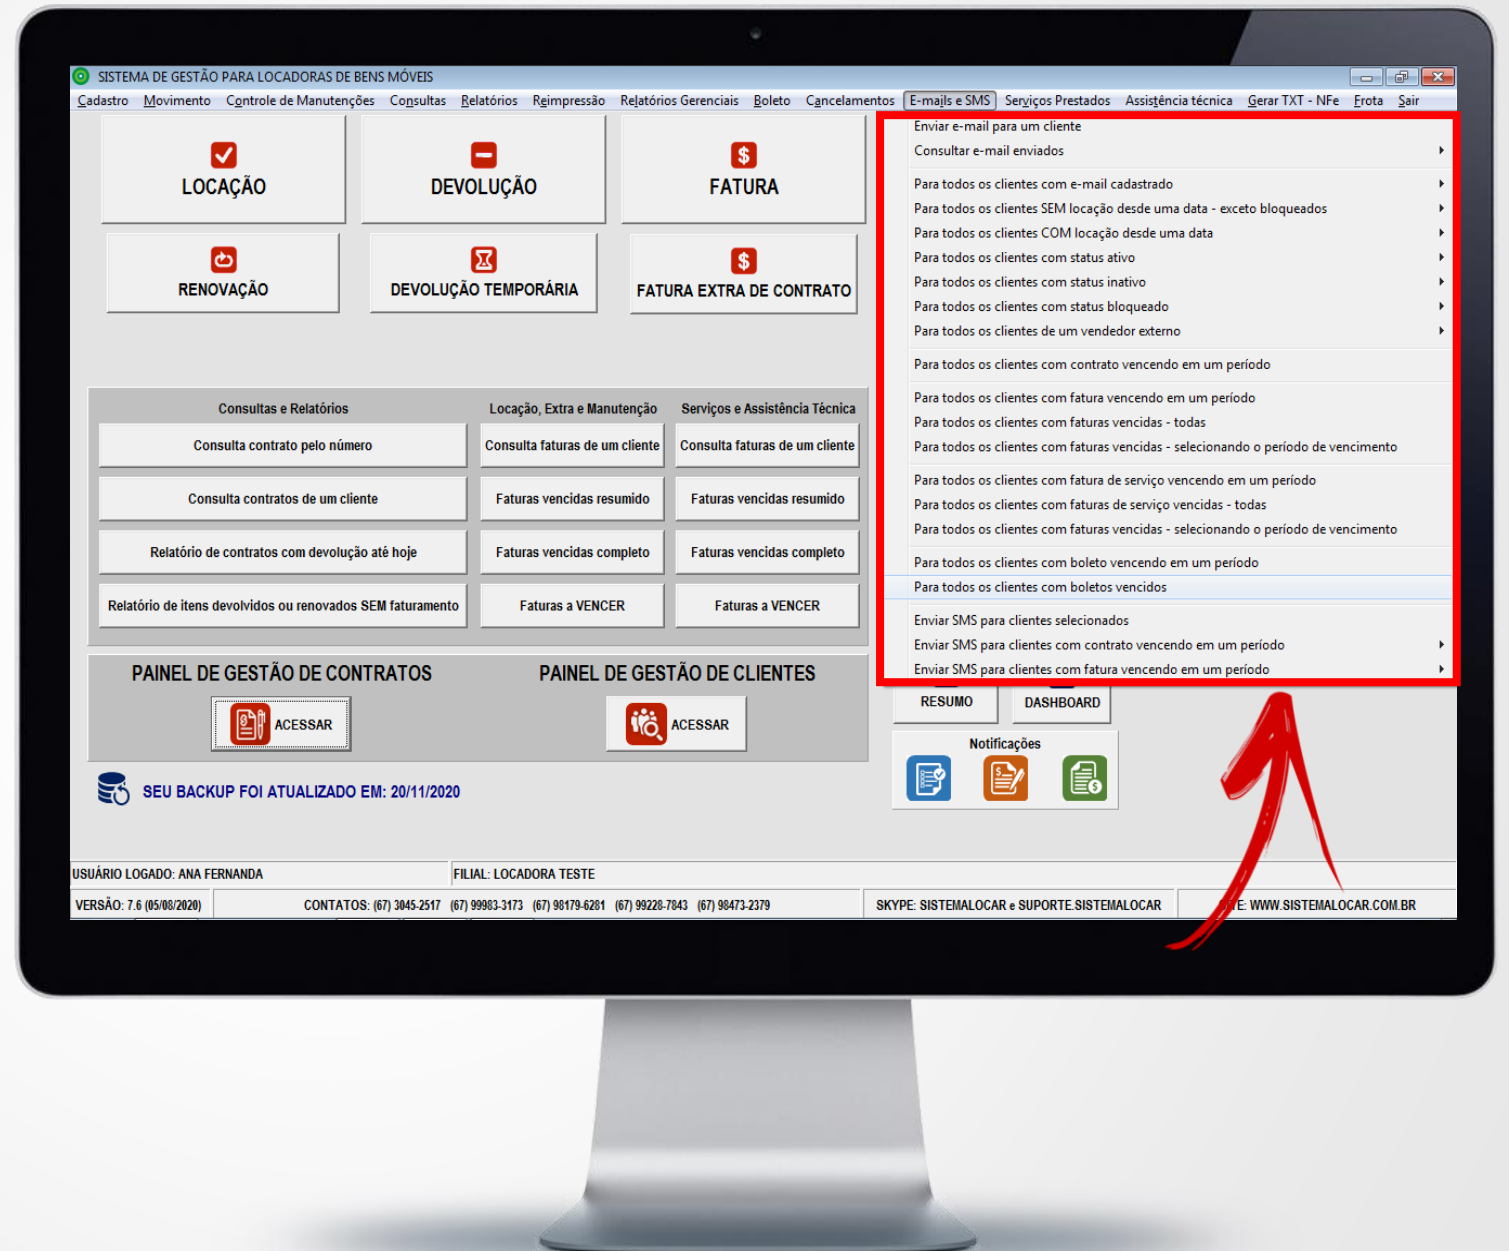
SISTEMA DE GESTÃO PARA LOCADORAS DE BENS MÓVEIS

Cadastro Movimento Controle de Manutenções Consultas Relatórios Reimpressão Relatórios Gerenciais Boleto Cancelamentos E-mails e SMS Serviços Prestados Assistência técnica Gerar TXT - NFe Frota Sair

LOCAÇÃO
DEVOLUÇÃO
FATURA
RENOVAÇÃO
DEVOLUÇÃO TEMPORÁRIA
FATURA EXTRA DE CONTRATO

Enviar e-mail para um cliente
Consultar e-mail enviados
Para todos os clientes com e-mail cadastrado
Para todos os clientes SEM locação desde uma data - exceto bloqueados
Para todos os clientes COM locação desde uma data
Para todos os clientes com status ativo
Para todos os clientes com status inativo
Para todos os clientes com status bloqueado
Para todos os clientes de um vendedor externo
Para todos os clientes com contrato vencendo em um período
Para todos os clientes com fatura vencendo em um período
Para todos os clientes com faturas vencidas - todas
Para todos os clientes com faturas vencidas - selecionando o período de vencimento
Para todos os clientes com fatura de serviço vencendo em um período
Para todos os clientes com faturas de serviço vencidas - todas
Para todos os clientes com faturas vencidas - selecionando o período de vencimento
Para todos os clientes com boleto vencendo em um período
Para todos os clientes com boletos vencidos
Enviar SMS para clientes selecionados
Enviar SMS para clientes com contrato vencendo em um período
Enviar SMS para clientes com fatura vencendo em um período

Consultas e Relatórios
Locação, Extra e Manutenção
Serviços e Assistência Técnica
Consulta contrato pelo número
Consulta faturas de um cliente
Consulta faturas de um cliente
Consulta contratos de um cliente
Faturas vencidas resumido
Faturas vencidas resumido
Relatório de contratos com devolução até hoje
Faturas vencidas completo
Faturas vencidas completo
Relatório de itens devolvidos ou renovados SEM faturamento
Faturas a VENCER
Faturas a VENCER

PAINEL DE GESTÃO DE CONTRATOS
ACESSAR
PAINEL DE GESTÃO DE CLIENTES
ACESSAR

RESUMO
DASHBOARD
Notificações

SEU BACKUP FOI ATUALIZADO EM: 20/11/2020

USUÁRIO LOGADO: ANA FERNANDA
FILIAL: LOCADORA TESTE
VERSÃO: 7.6 (05/08/2020)
CONTATOS: (67) 3045-2517 (67) 99983-3173 (67) 98179-6281 (67) 99228-7843 (67) 98473-2379
SKYPE: SISTEMALOCAR e SUPORTE.SISTEMALOCAR
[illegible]E: WWW.SISTEMALOCAR.COM.BR